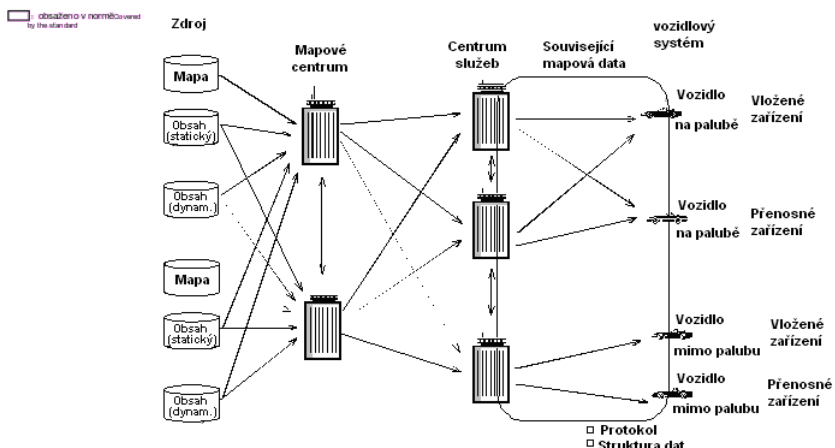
: obsaženo v normě Covered by the standard

Zdroj

Mapové centrum

Centrum služeb

Související mapová data

vozidlový systém

Mapa

Obsah (statický)

Obsah (dynam.)

Mapa

Obsah (statický)

Obsah (dynam.)

Vozidlo na palubě

Vložené zařízení

Vozidlo na palubě

Přenosné zařízení

Vozidlo mimo palubu

Vložené zařízení

Vozidlo mimo palubu

Přenosné zařízení

□ Protokol
□ Struktura dat